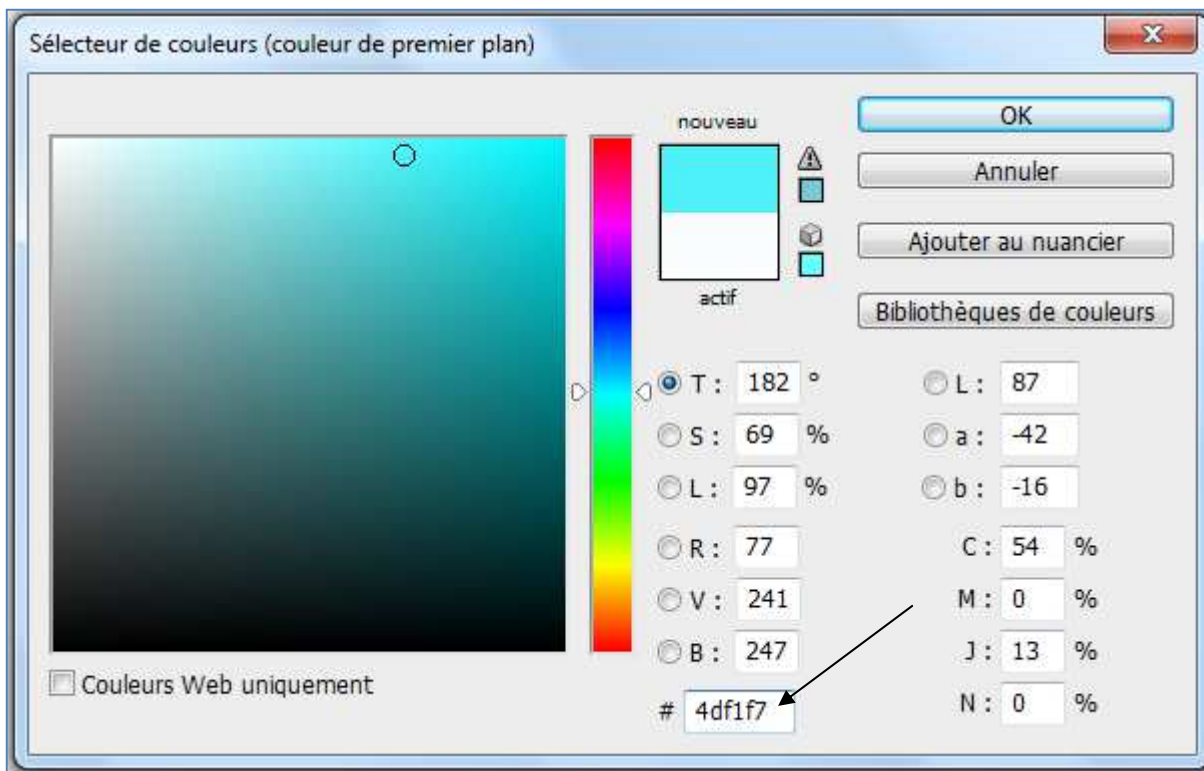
Sélecteur de couleurs (couleur de premier plan)

nouveau

actif

OK

Annuler

Ajouter au nuancier

Bibliothèques de couleurs

T : 182 °

S : 69 %

L : 97 %

R : 77

V : 241

B : 247

L : 87

a : -42

b : -16

C : 54 %

M : 0 %

J : 13 %

N : 0 %

# 4df1f7

Couleurs Web uniquement